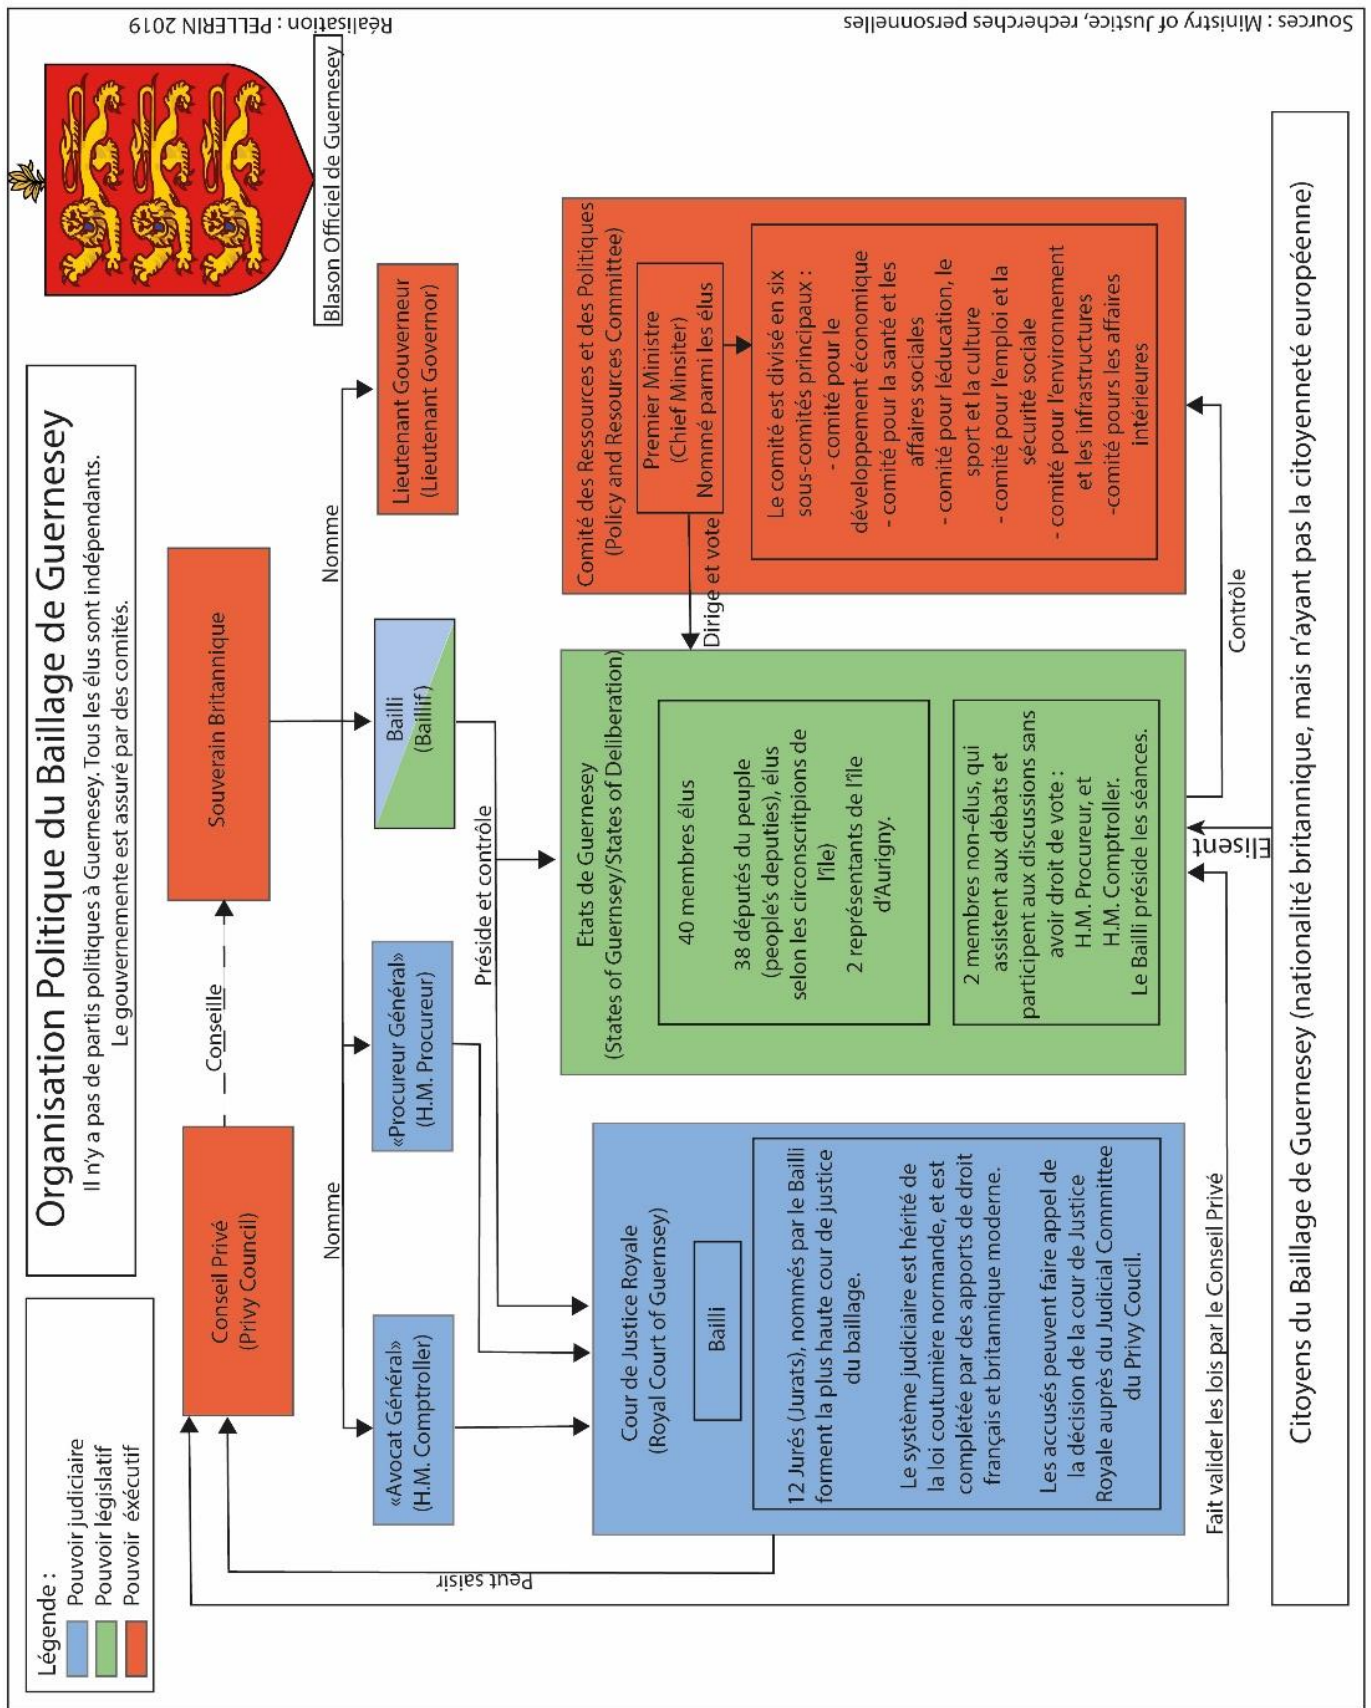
Organisation Politique du Baillage de Guernesey
Il n'y a pas de partis politiques à Guernesey. Tous les élus sont indépendants. Le gouvernemente est assuré par des comités.

Légende :
Pouvoir judiciaire
Pouvoir législatif
Pouvoir éxécutif

Réalisation : PELLERIN 2019

Sources : Ministry of Justice, recherches personnelles

Blason Officiel de Guernesey

Conseil Privé (Privy Council)

Conseille

Souverain Britannique

Nomme

Nomme

«Avocat Général» (H.M. Comptroller)

«Procureur Général» (H.M. Procureur)

Bailli (Baillif)

Lieutenant Gouverneur (Lieutenant Governor)

Préside et contrôle

Peut saisir

Cour de Justice Royale (Royal Court of Guernsey)

Bailli

12 Jurés (Jurats), nommés par le Bailli forment la plus haute cour de justice du baillage.

Le système judiciaire est hérité de la loi coutumière normande, et est complétée par des apports de droit français et britannique moderne.

Les accusés peuvent faire appel de la décision de la cour de Justice Royale auprès du Judicial Committee du Privy Coucil.

Etats de Guernesey (States of Guernsey/States of Deliberation)

40 membres élus

38 députés du peuple (people's deputies), élus selon les circonscritpions de l'île)

2 représentants de l'île d'Aurigny.

2 membres non-élus, qui assistent aux débats et participent aux discussions sans avoir droit de vote : H.M. Procureur, et H.M. Comptroller.
Le Bailli préside les séances.

Dirige et vote

Comité des Ressources et des Politiques (Policy and Resources Committee)

Premier Ministre (Chief Minsiter) Nommé parmi les élus

Le comité est divisé en six sous-comités principaux :
- comité pour le développement économique
- comité pour la santé et les affaires sociales
- comité pour léducation, le sport et la culture
- comité pour l'emploi et la sécurité sociale
- comité pour l'environnement et les infrastructures
-comité pours les affaires intérieures

Contrôle

Elisent

Fait valider les lois par le Conseil Privé

Citoyens du Baillage de Guernesey (nationalité britannique, mais n'ayant pas la citoyenneté européenne)